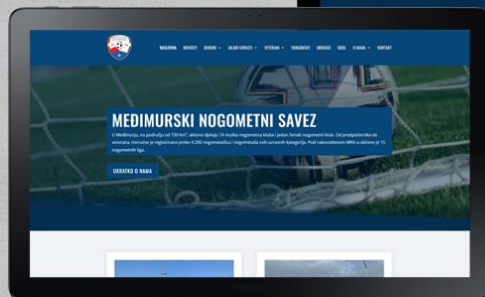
NASLOVNA NOVOSTI SENIORI MLAĐI UZRASTI VETERANI DOKUMENTI OBRASCI SUCI O NAMA KONTAKT

MEĐIMURSKI NOGOMETNI SAVEZ

U Međimurju, na području od 730 km², aktivno djeluje 74 muških nogometnih kluba i jedan ženski nogometni klub. Od predpočetnika do veterana, trenutno je registrirano preko 4.300 nogometaša i nogometašica svih uzrasnih kategorija. Pod nadzorom MNS-a aktivno je 15 nogometnih liga.

UKRATKO O NAMA